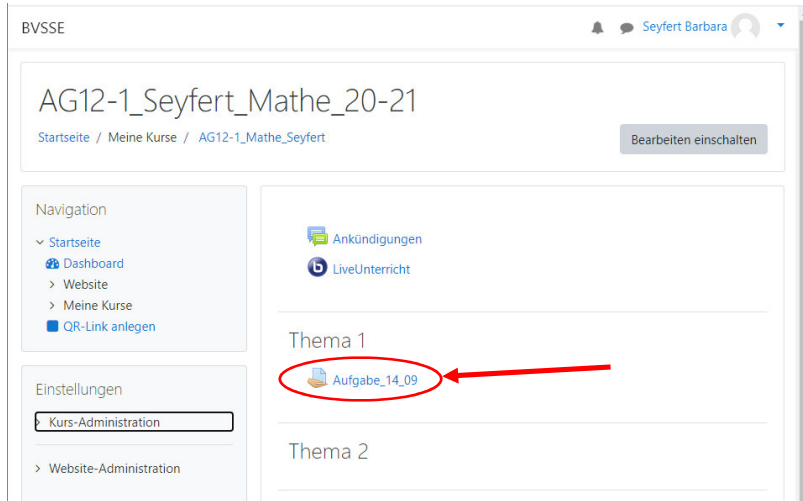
BVSSE

Seyfert Barbara

AG12-1_Seyfert_Mathe_20-21

Startseite / Meine Kurse / AG12-1_Mathe_Seyfert

Bearbeiten einschalten

Navigation

Startseite
Dashboard
Website
Meine Kurse
QR-Link anlegen

Einstellungen

Kurs-Administration

Website-Administration

Ankündigungen

LiveUnterricht

Thema 1

Aufgabe_14_09

Thema 2